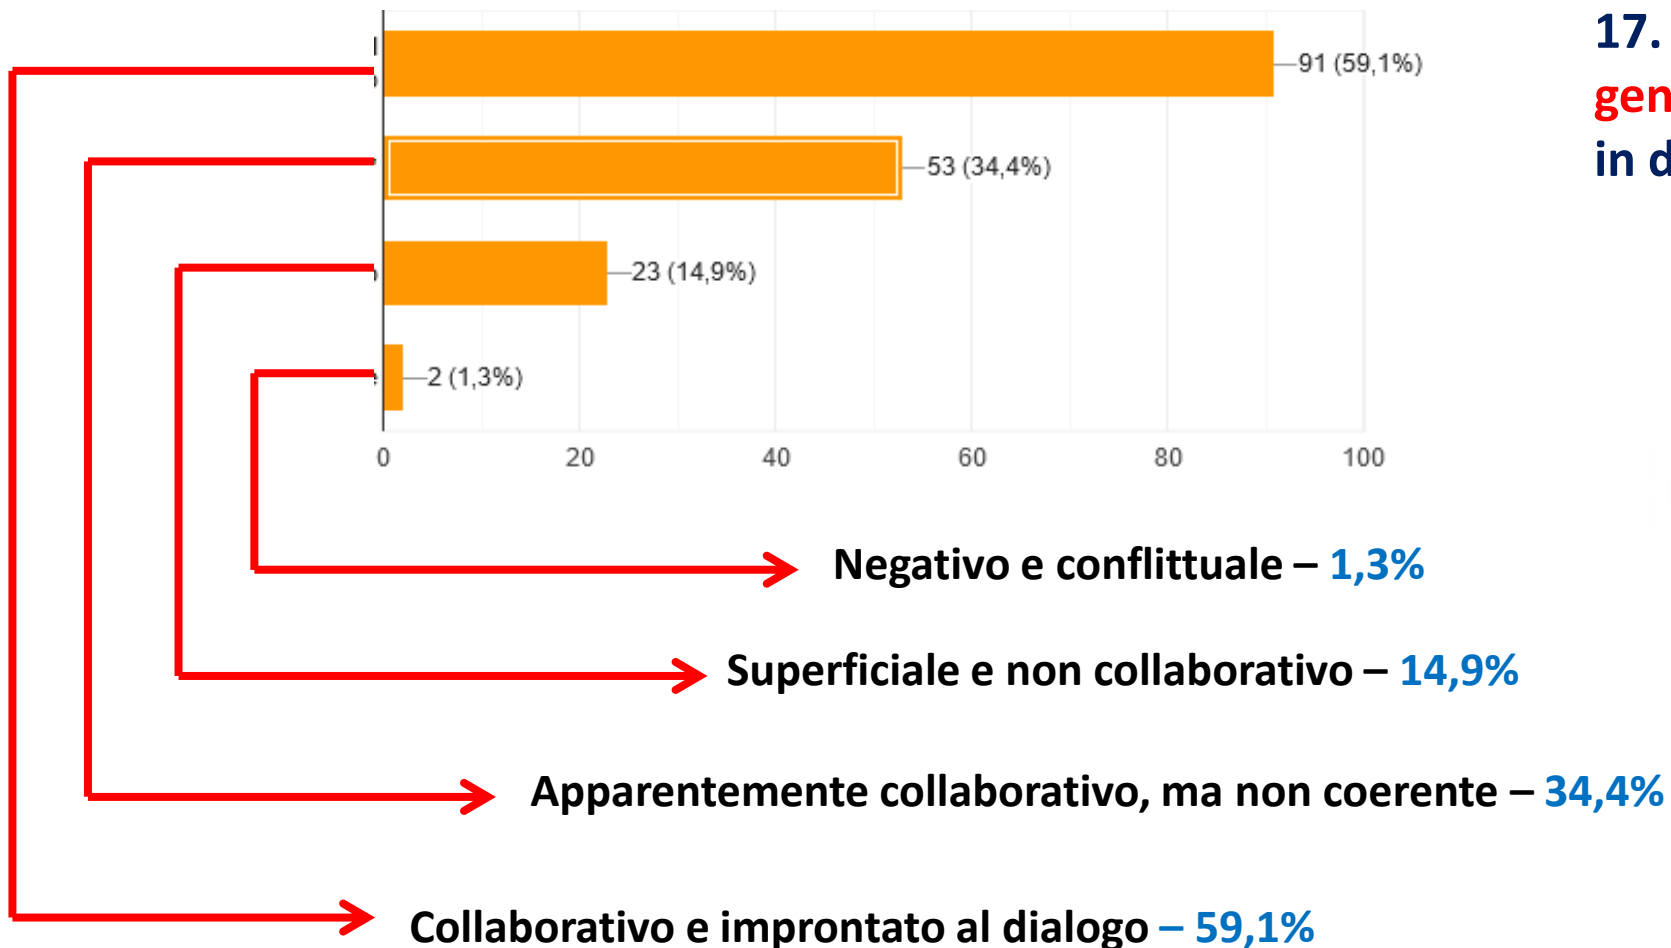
17.
gen
in d

91 (59,1%)
53 (34,4%)
23 (14,9%)
2 (1,3%)

0 20 40 60 80 100

Negativo e conflittuale – 1,3%

Superficiale e non collaborativo – 14,9%

Apparentemente collaborativo, ma non coerente – 34,4%

Collaborativo e improntato al dialogo – 59,1%